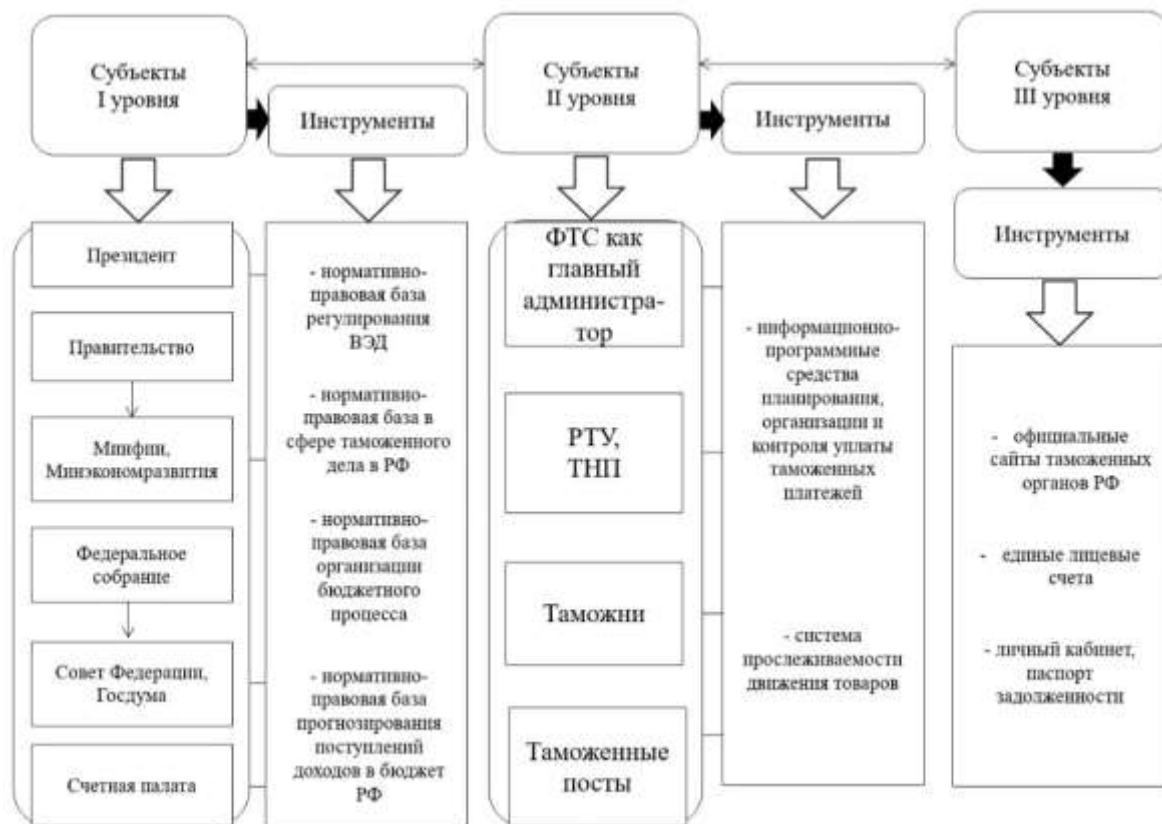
Субъекты I уровня

Инструменты

Субъекты II уровня

Инструменты

Субъекты III уровня

Инструменты

Президент

Правительство

Минфин, Минэкономразвития

Федеральное собрание

Совет Федерации, Госдума

Счетная палата

- нормативно-правовая база регулирования ВЭД

- нормативно-правовая база в сфере таможенного дела в РФ

- нормативно-правовая база организации бюджетного процесса

- нормативно-правовая база прогнозирования поступлений доходов в бюджет РФ

ФТС как главный администратор

РТУ, ТНП

Таможни

Таможенные посты

- информационно-программные средства планирования, организации и контроля уплаты таможенных платежей

- система прослеживаемости движения товаров

- официальные сайты таможенных органов РФ

- единые лицевые счета

- личный кабинет, паспорт задолженности